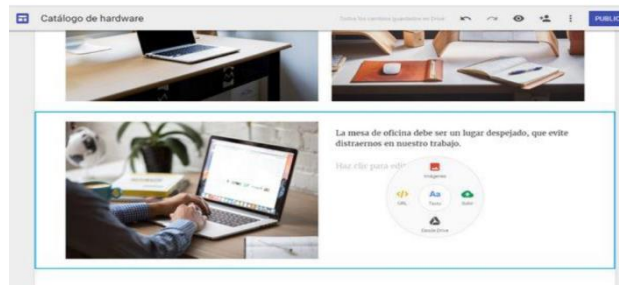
Catálogo de hardware

Todos los cambios guardados en Drive

PUBLIC

La mesa de oficina debe ser un lugar despejado, que evite distraernos en nuestro trabajo.

Haz clic para edit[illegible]

Imágenes

Aa

Texto

Subir

Google Drive